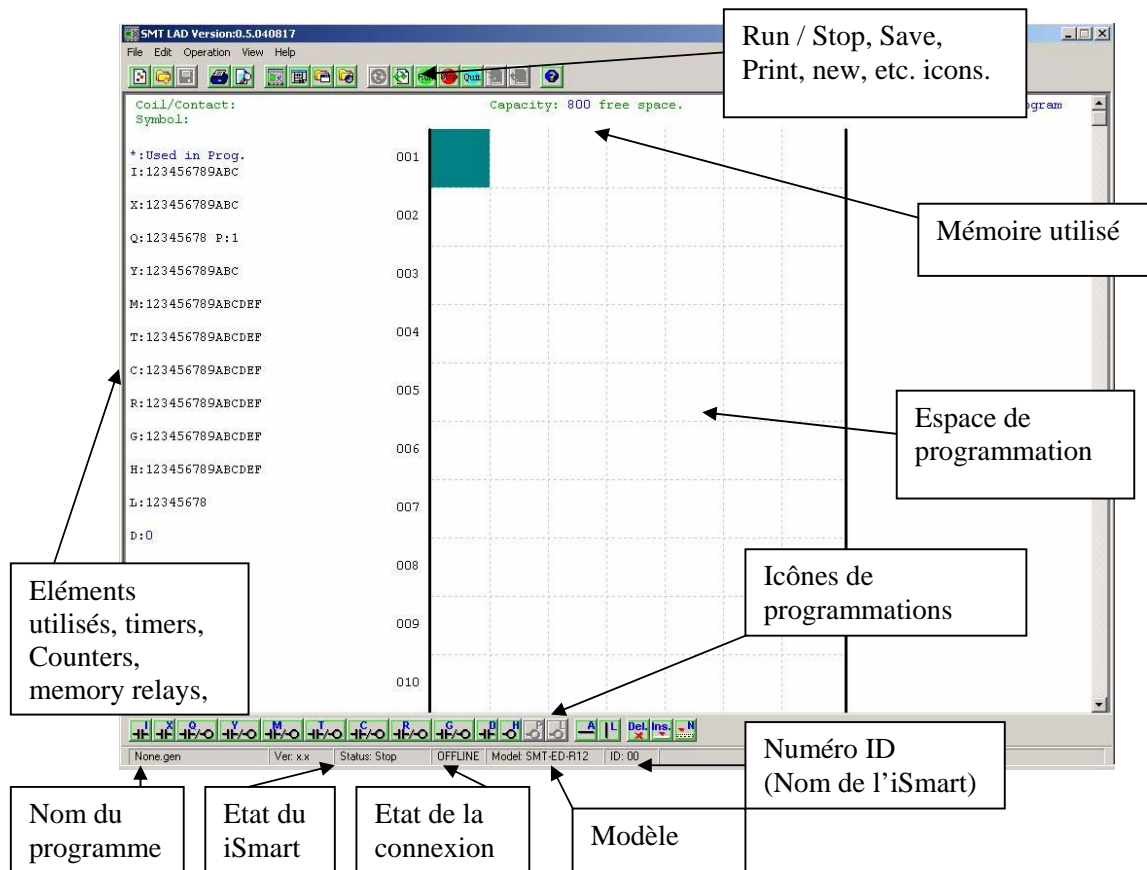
SMT LAD Version:0.5.040817

File Edit Operation View Help

Run / Stop, Save, Print, new, etc. icons.

Coil/Contact:
Symbol:

Capacity: 800 free space.

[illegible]gram

*:Used in Prog.
I:123456789ABC

X:123456789ABC

Q:12345678 P:1

Y:123456789ABC

M:123456789ABCDEF

T:123456789ABCDEF

C:123456789ABCDEF

R:123456789ABCDEF

G:123456789ABCDEF

H:123456789ABCDEF

L:12345678

D:0

001
002
003
004
005
006
007
008
009
010

Mémoire utilisé

Espace de programmation

Icônes de programmations

Eléments utilisés, timers, Counters, memory relays,

Del. Ins.

None.gen | Ver: x.x | Status: Stop | OFFLINE | Model: SMT-ED-R12 | ID: 00

Numéro ID (Nom de l'iSmart)

Nom du programme

Etat du iSmart

Etat de la connexion

Modèle